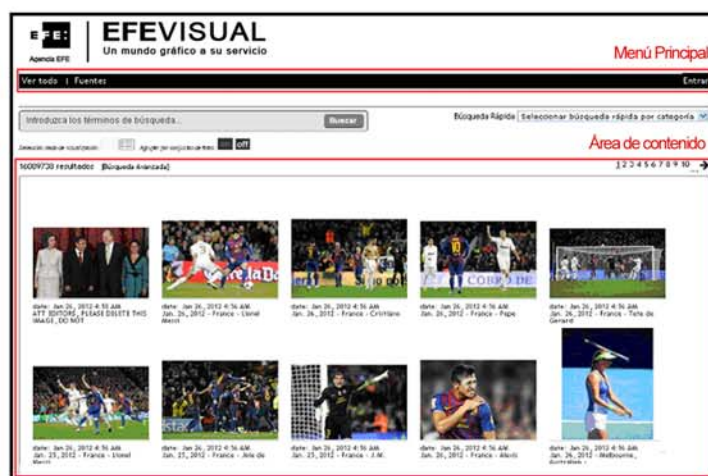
EFE

Agencia EFE

EFEVISUAL

Un mundo gráfico a su servicio

Menú Principal

Ver todo | Fuentes

Entrar

Introduzca los términos de búsqueda...

Buscar

Búsqueda Rápida

Seleccionar búsqueda rápida por categoría

Área de contenido

Selección modo de visualización

Agrupar por conjuntos de fotos

off

16009730 resultados (Búsqueda Avanzada)

1 2 3 4 5 6 7 8 9 10

date: Jan 26, 2012 4:56 AM ATT EDITORS, PLEASE DELETE THIS IMAGE, DO NOT

date: Jan 26, 2012 4:56 AM Jan. 26, 2012 - France - Lionel Messi

date: Jan 26, 2012 4:56 AM Jan. 26, 2012 - France - Cristiano

date: Jan 26, 2012 4:56 AM Jan. 26, 2012 - France - Pepe

date: Jan 26, 2012 4:56 AM Jan. 26, 2012 - France - Tete de Gerard

date: Jan 26, 2012 4:56 AM Jan. 25, 2012 - France - Lionel Messi

date: Jan 26, 2012 4:56 AM Jan. 25, 2012 - France - Jeie de

date: Jan 26, 2012 4:56 AM Jan. 25, 2012 - France - J.M.

date: Jan 26, 2012 4:56 AM Jan. 26, 2012 - France - Alexis

date: Jan 26, 2012 4:56 AM Jan. 26, 2012 - Melbourne, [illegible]